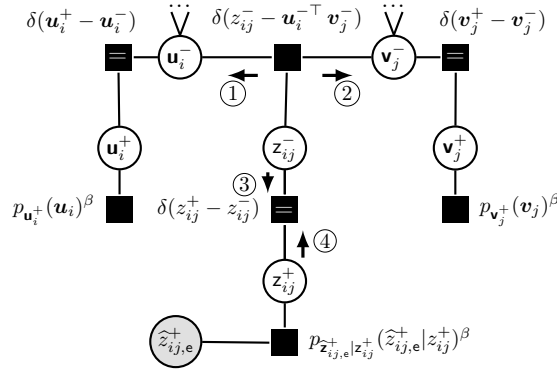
$\delta(\boldsymbol{u}_i^+ - \boldsymbol{u}_i^-)$ $\delta(z_{ij}^- - \boldsymbol{u}_i^{-\top}\boldsymbol{v}_j^-)$ $\delta(\boldsymbol{v}_j^+ - \boldsymbol{v}_j^-)$

=

$\mathsf{u}_i^-$

$\mathsf{v}_j^-$

=

①

②

$\mathsf{u}_i^+$

$\mathsf{z}_{ij}^-$

$\mathsf{v}_j^+$

③

$p_{\mathsf{u}_i^+}(\boldsymbol{u}_i)^\beta$ $\delta(z_{ij}^+ - z_{ij}^-)$ = $p_{\mathsf{v}_j^+}(\boldsymbol{v}_j)^\beta$

④

$\mathsf{z}_{ij}^+$

$\widehat{z}_{ij,\mathsf{e}}^+$ $p_{\widehat{\mathsf{z}}_{ij,\mathsf{e}}^+|\mathsf{z}_{ij}^+}(\widehat{z}_{ij,\mathsf{e}}^+|z_{ij}^+)^\beta$